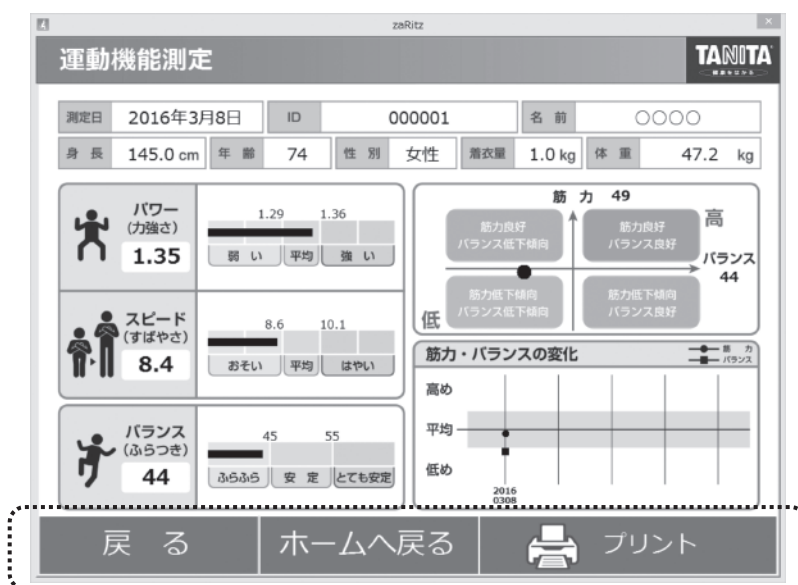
zaRitz

運動機能測定

TANITA

| 測定日 | 2016年3月8日 | ID | 000001 | 名 前 | ○○○○ |
|---|---|---|---|---|---|

| 身 長 | 145.0 cm | 年 齢 | 74 | 性 別 | 女性 | 着衣量 | 1.0 kg | 体 重 | 47.2 kg |
|---|---|---|---|---|---|---|---|---|---|

パワー
(力強さ)
1.35

1.29 1.36
弱 い | 平均 | 強 い

スピード
(すばやさ)
8.4

8.6 10.1
おそい | 平均 | はやい

バランス
(ふらつき)
44

45 55
ふらふら | 安 定 | とても安定

筋 力 49
高
筋力良好 バランス低下傾向
筋力良好 バランス良好
バランス 44
筋力低下傾向 バランス低下傾向
筋力低下傾向 バランス良好
低

筋力・バランスの変化
筋 力
バランス
高め
平均
低め
2016 0308

戻 る | ホームへ戻る | プリント